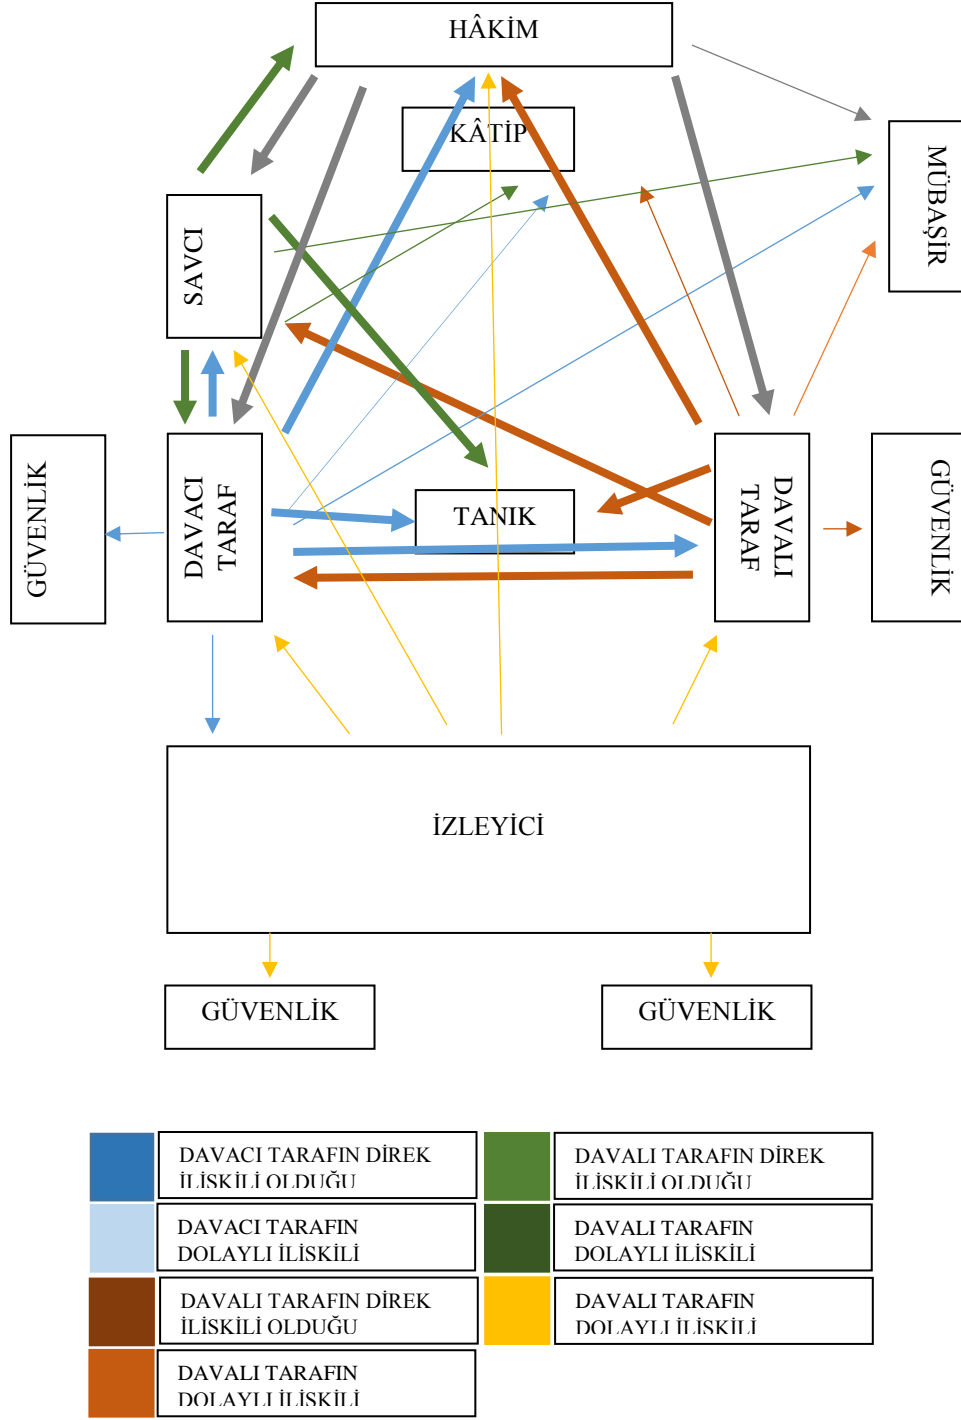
HÂKİM

KÂTİP

MÜBAŞİR

SAVCI

GÜVENLİK

DAVACI TARAF

TANIK

DAVALI TARAF

GÜVENLİK

İZLEYİCİ

GÜVENLİK

GÜVENLİK

DAVACI TARAFIN DİREK İLİŞKİLİ OLDUĞU

DAVALI TARAFIN DİREK İLİŞKİLİ OLDUĞU

DAVACI TARAFIN DOLAYLI İLİŞKİLİ

DAVALI TARAFIN DOLAYLI İLİŞKİLİ

DAVALI TARAFIN DİREK İLİŞKİLİ OLDUĞU

DAVALI TARAFIN DOLAYLI İLİŞKİLİ

DAVALI TARAFIN DOLAYLI İLİŞKİLİ